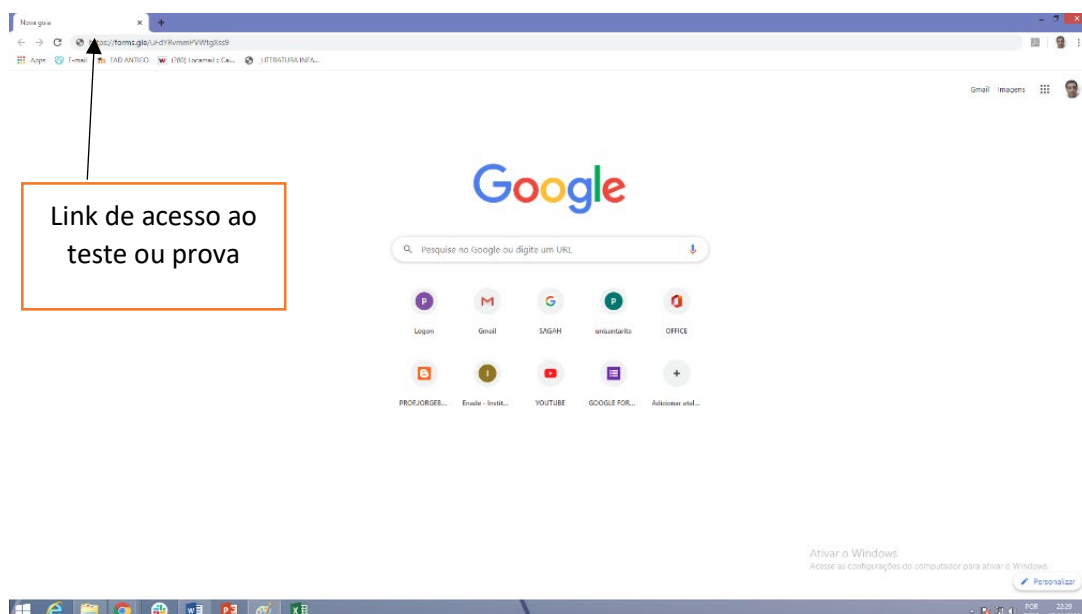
Nova guia

https://forms.gle/UHdYKvmmPVWtgXss9

Apps T-mail EAD ANTIGO (780) Locamail c Ca... LITERATURA INFA...

Gmail Imagens

Link de acesso ao teste ou prova

Google

Pesquise no Google ou digite um URL

Logon

Gmail

SAGAH

unisantarita

OFFICE

PROFJORGEB...

Enade - Instit...

YOUTUBE

GOOGLE FOR...

Adicionar atal...

Ativar o Windows
Acesse as configurações do computador para ativar o Windows.

Personalizar

POR 22:29